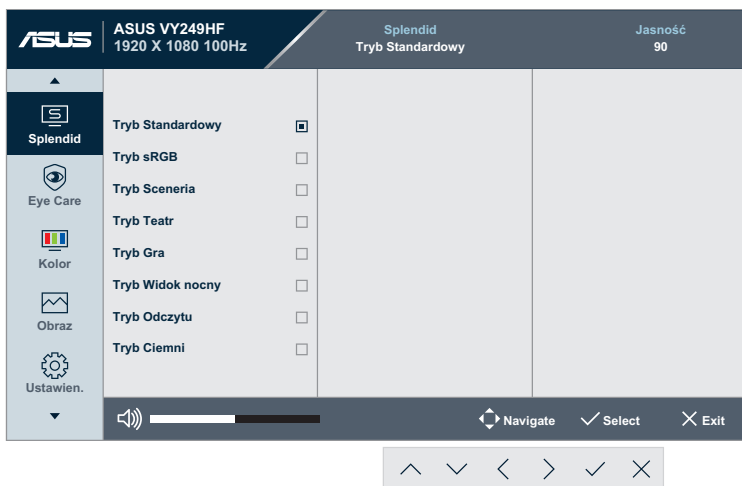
ASUS

ASUS VY249HF
1920 X 1080 100Hz

Splendid
Tryb Standardowy

Jasność
90

Splendid

Eye Care

Kolor

Obraz

Ustawien.

Tryb Standardowy

Tryb sRGB

Tryb Sceneria

Tryb Teatr

Tryb Gra

Tryb Widok nocny

Tryb Odczytu

Tryb Ciemni

Navigate Select Exit